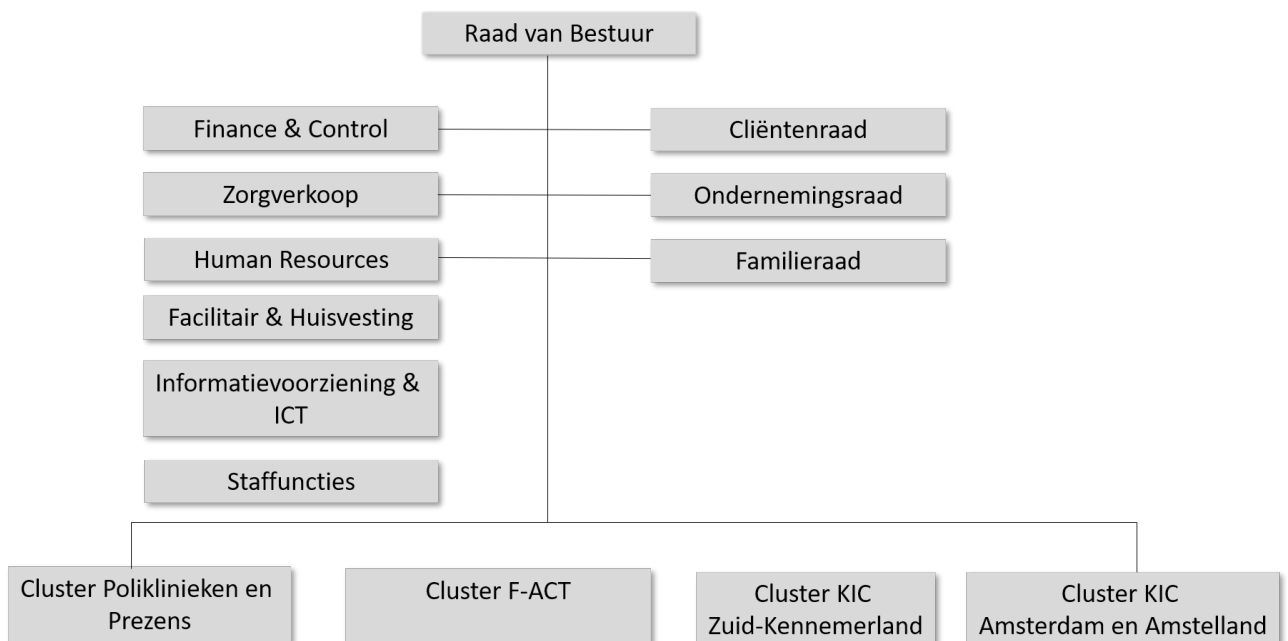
Raad van Bestuur

Finance & Control

Cliëntenraad

Zorgverkoop

Ondernemingsraad

Human Resources

Familieraad

Facilitair & Huisvesting

Informatievoorziening & ICT

Staffuncties

Cluster Poliklinieken en Prezens

Cluster F-ACT

Cluster KIC Zuid-Kennemerland

Cluster KIC Amsterdam en Amstelland